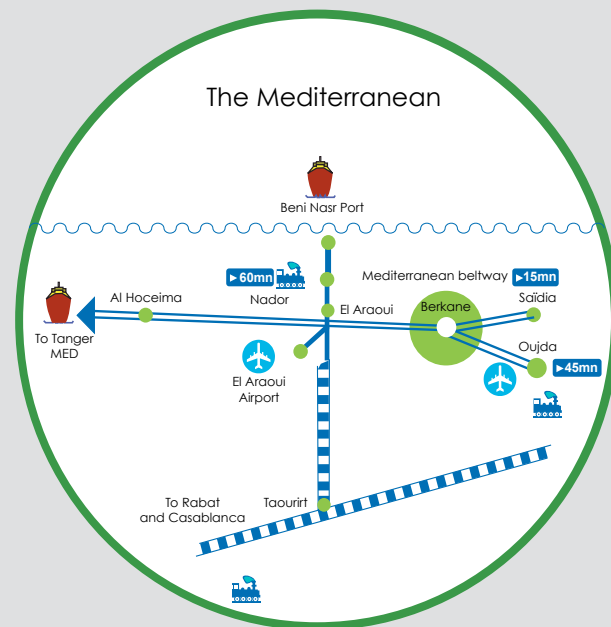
The Mediterranean

Beni Nasr Port

▸60mn

Nador

Mediterranean beltway

▸15mn

Al Hoceima

El Araoui

Berkane

Saïdia

To Tanger MED

Oujda

▸45mn

El Araoui Airport

To Rabat and Casablanca

Taourirt